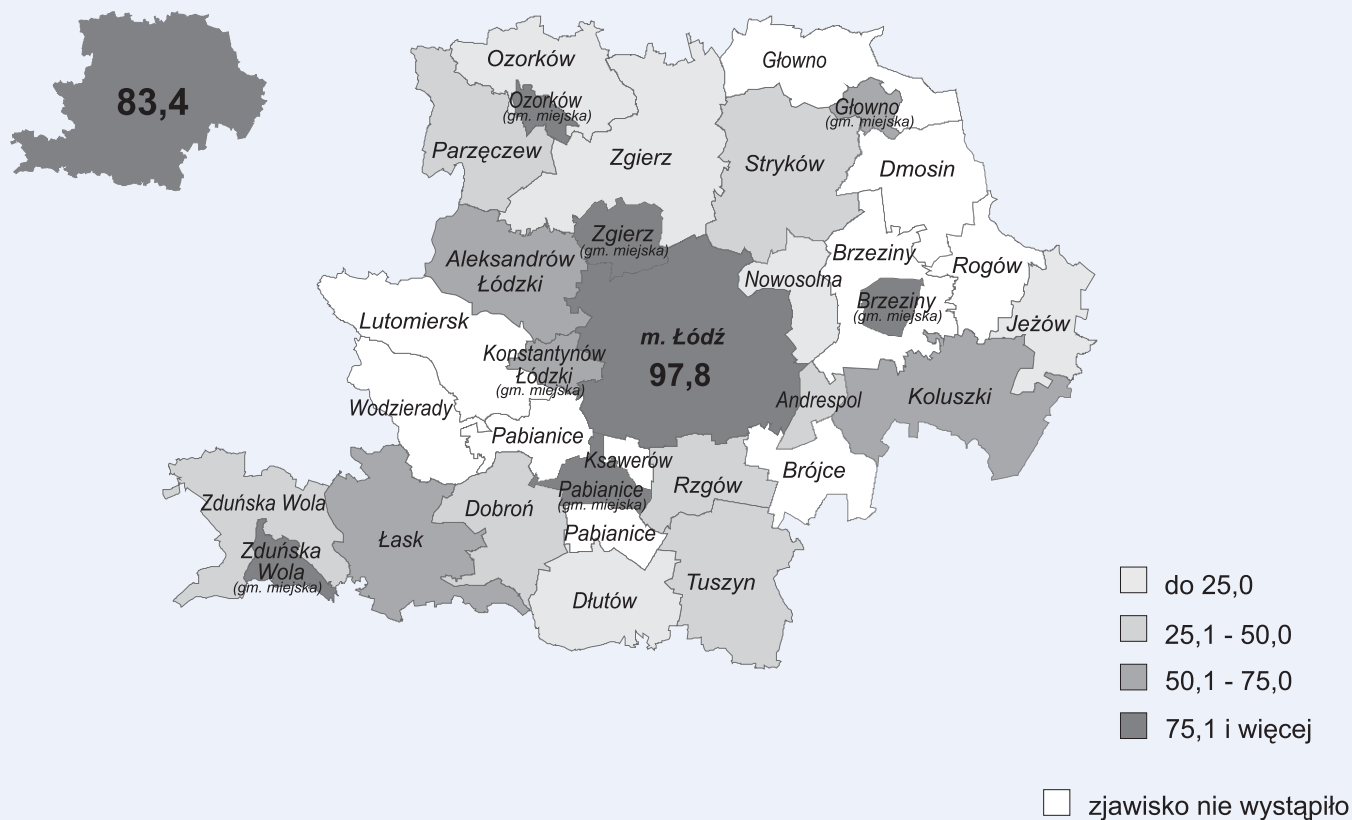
83,4

Ozorków
Ozorków (gm. miejska)
Głowno
Głowno (gm. miejska)
Parzęczew
Zgierz
Stryków
Dmosin
Zgierz (gm. miejska)
Aleksandrów Łódzki
Brzeziny
Rogów
Nowosolna
Brzeziny (gm. miejska)
Lutomiersk
Jeżów
m. Łódź
97,8
Konstantynów Łódzki (gm. miejska)
Wodzierady
Andrespol
Koluszki
Pabianice
Ksawerów
Brójce
Pabianice (gm. miejska)
Rzgów
Zduńska Wola
Dobroń
Pabianice
Zduńska Wola (gm. miejska)
Łask
Tuszyn
Dłutów

do 25,0
25,1 - 50,0
50,1 - 75,0
75,1 i więcej
zjawisko nie wystąpiło